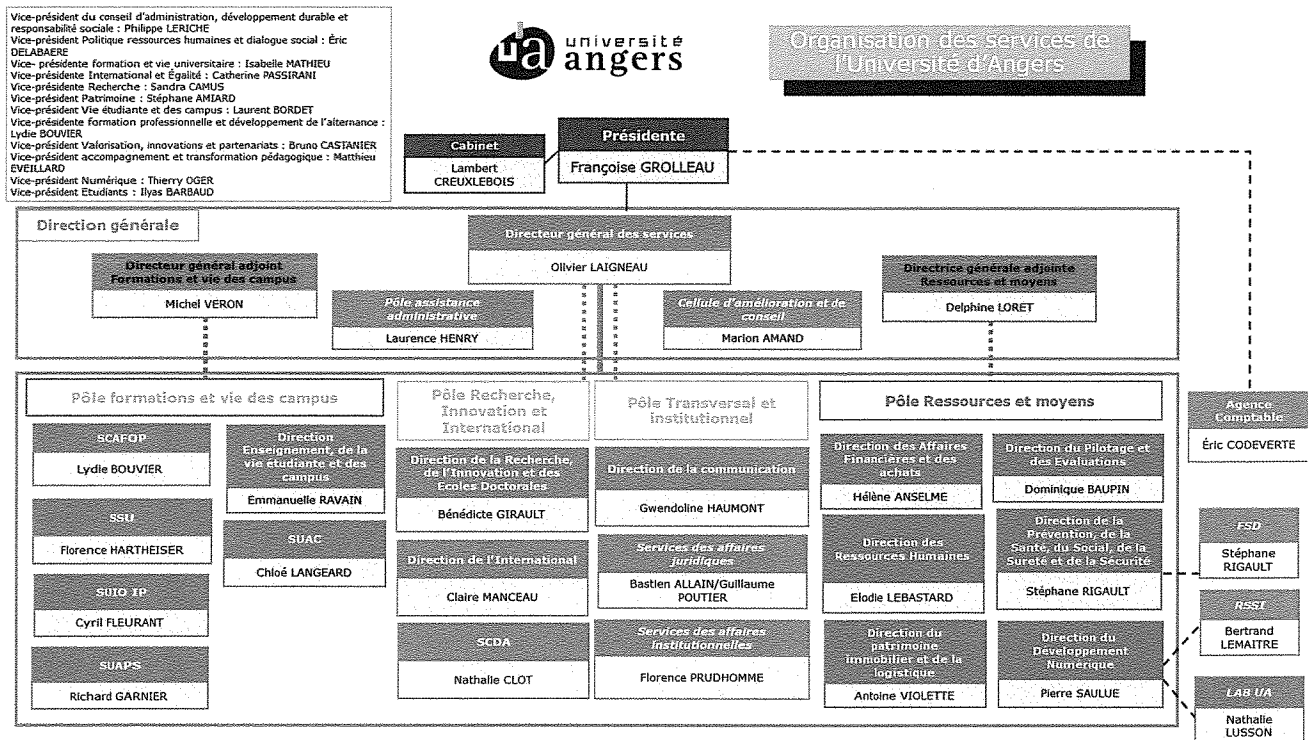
Vice-président du conseil d'administration, développement durable et responsabilité sociale : Philippe LERICHE
Vice-président Politique ressources humaines et dialogue social : Éric DELABAERE
Vice- présidente formation et vie universitaire : Isabelle MATHIEU
Vice-présidente International et Égalité : Catherine PASSIRANI
Vice-présidente Recherche : Sandra CAMUS
Vice-président Patrimoine : Stéphane AMIARD
Vice-président Vie étudiante et des campus : Laurent BORDET
Vice-présidente formation professionnelle et développement de l'alternance : Lydie BOUVIER
Vice-président Valorisation, innovations et partenariats : Bruno CASTANIER
Vice-président accompagnement et transformation pédagogique : Matthieu EVEILLARD
Vice-président Numérique : Thierry OGER
Vice-président Etudiants : Ilyas BARBAUD

ua université angers

Organisation des services de l'Université d'Angers

Cabinet
Lambert CREUXLEBOIS

Présidente
Françoise GROLLEAU

Direction générale

Directeur général des services
Olivier LAIGNEAU

Directeur général adjoint Formations et vie des campus
Michel VERON

Pôle assistance administrative
Laurence HENRY

Cellule d'amélioration et de conseil
Marion AMAND

Directrice générale adjointe Ressources et moyens
Delphine LORET

Pôle formations et vie des campus

SCAFOP
Lydie BOUVIER

SSU
Florence HARTHEISER

SUIO IP
Cyril FLEURANT

SUAPS
Richard GARNIER

Direction Enseignement, de la vie étudiante et des campus
Emmanuelle RAVAIN

SUAC
Chloé LANGEARD

Pôle Recherche, Innovation et International

Direction de la Recherche, de l'Innovation et des Ecoles Doctorales
Bénédicte GIRAULT

Direction de l'International
Claire MANCEAU

SCDA
Nathalie CLOT

Pôle Transversal et institutionnel

Direction de la communication
Gwendoline HAUMONT

Services des affaires juridiques
Bastien ALLAIN/Guillaume POUTIER

Services des affaires institutionnelles
Florence PRUDHOMME

Pôle Ressources et moyens

Direction des Affaires Financières et des achats
Hélène ANSELME

Direction des Ressources Humaines
Elodie LEBASTARD

Direction du patrimoine immobilier et de la logistique
Antoine VIOLETTE

Direction du Pilotage et des Evaluations
Dominique BAUPIN

Direction de la Prévention, de la Santé, du Social, de la Sureté et de la Sécurité
Stéphane RIGAULT

Direction du Développement Numérique
Pierre SAULUE

Agence Comptable
Éric CODEVERTE

FSD
Stéphane RIGAULT

RSSI
Bertrand LEMAITRE

LAB UA
Nathalie LUSSON